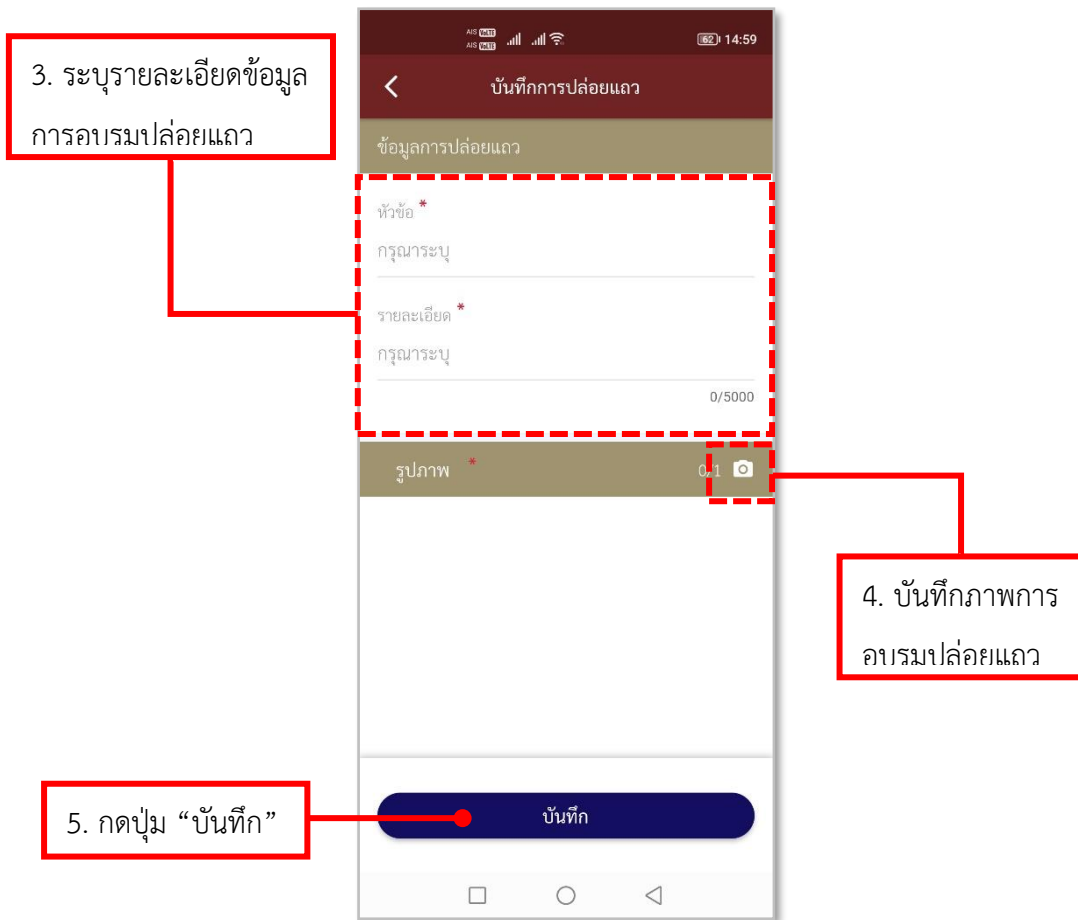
3. ระบุรายละเอียดข้อมูลการอบรมปล่อยแถว

AIS VoLTE AIS VoLTE 62 14:59

<

บันทึกการปล่อยแถว

ข้อมูลการปล่อยแถว

หัวข้อ *

กรุณาระบุ

รายละเอียด *

กรุณาระบุ

0/5000

รูปภาพ *

0/1

4. บันทึกภาพการอบรมปล่อยแถว

5. กดปุ่ม “บันทึก”

บันทึก